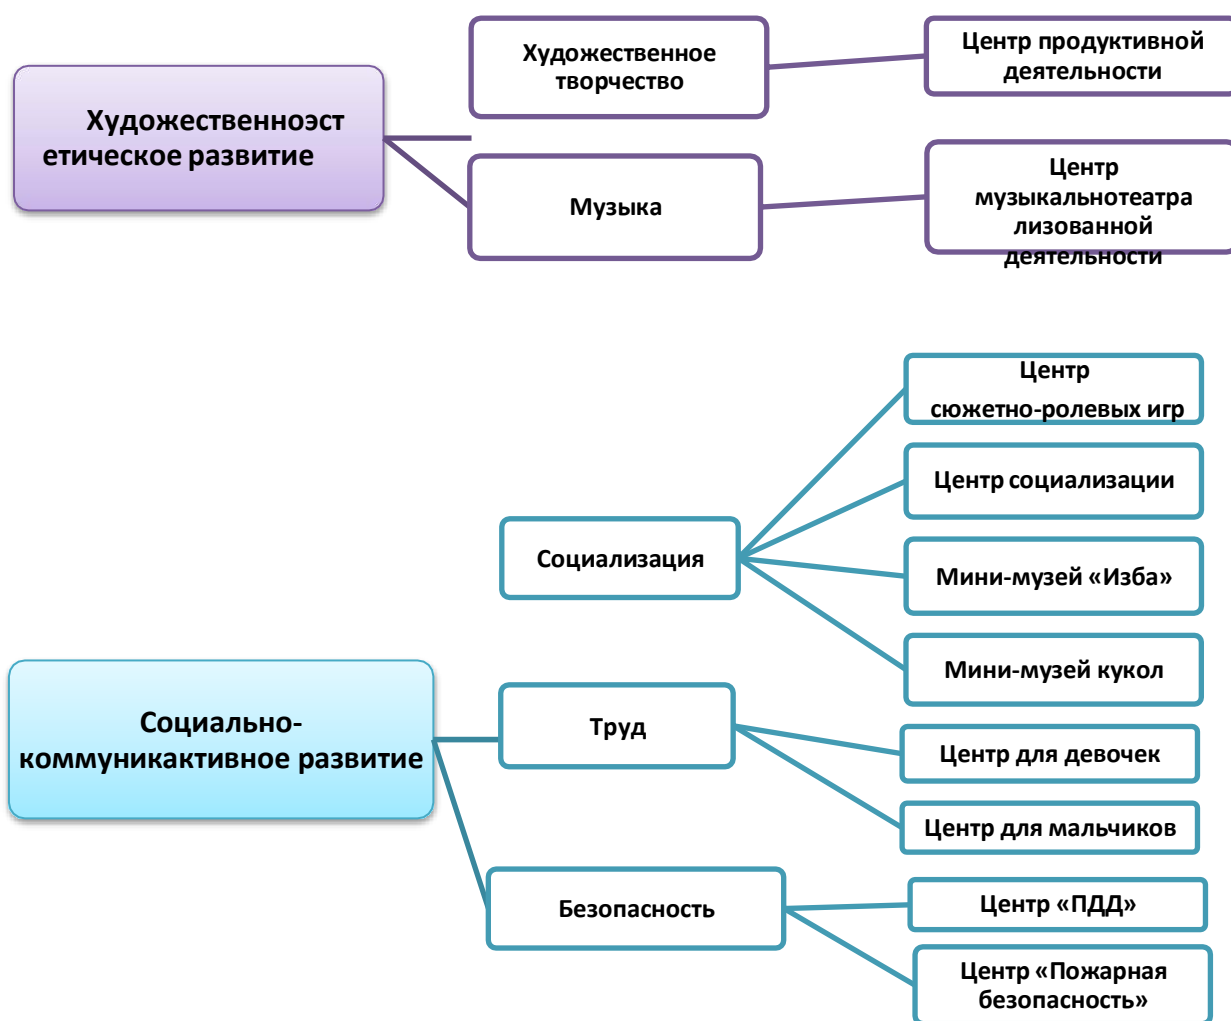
Художественноэстетическое развитие

Художественное творчество

Центр продуктивной деятельности

Музыка

Центр музыкальнотеатрализованной деятельности

Социально-коммуникактивное развитие

Социализация

Центр сюжетно-ролевых игр

Центр социализации

Мини-музей «Изба»

Мини-музей кукол

Труд

Центр для девочек

Центр для мальчиков

Безопасность

Центр «ПДД»

Центр «Пожарная безопасность»